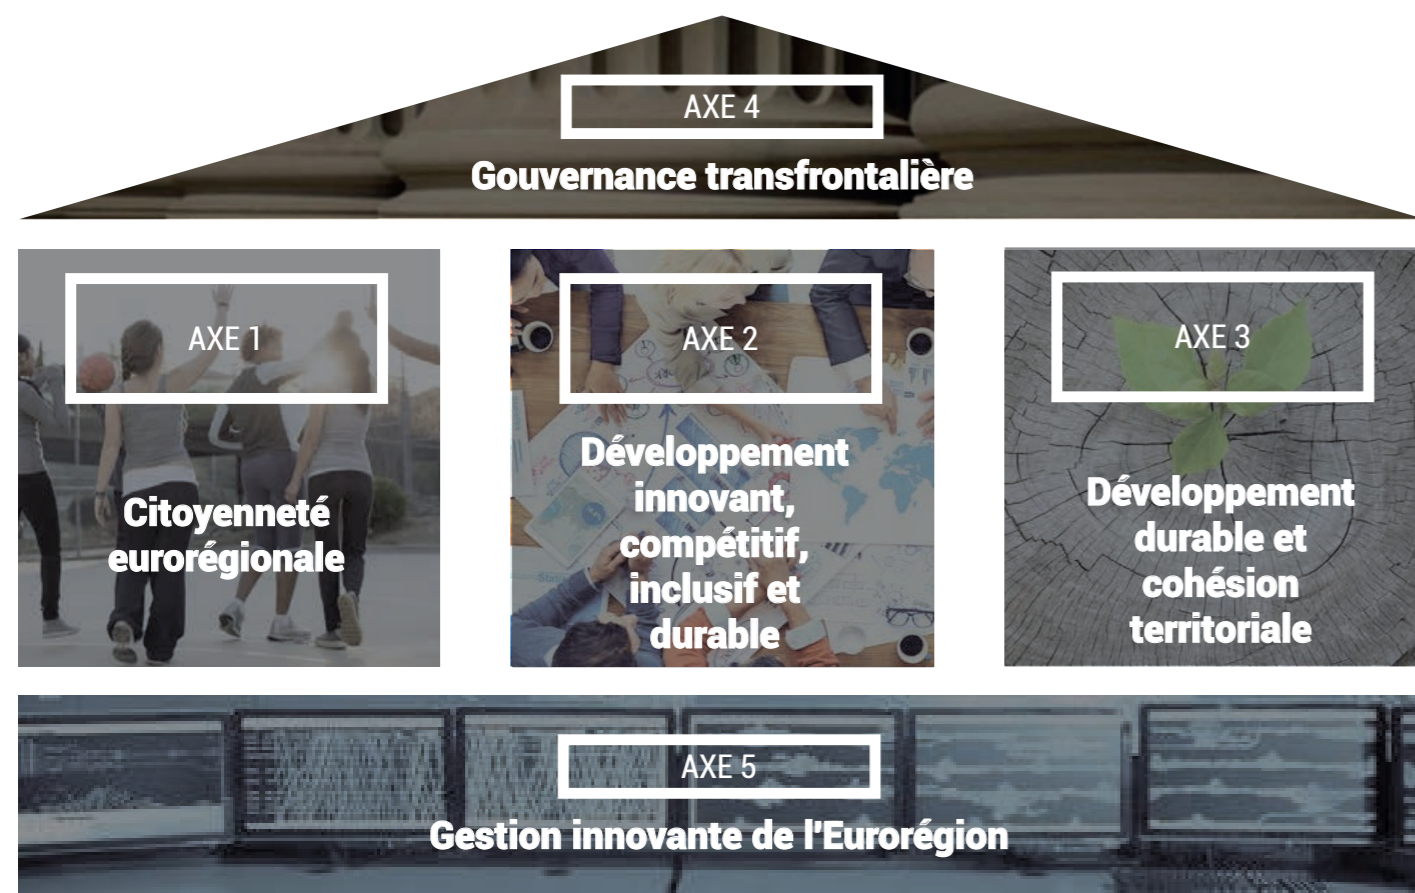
AXE 4

Gouvernance transfrontalière

AXE 1

Citoyenneté eurorégionale

AXE 2

Développement innovant, compétitif, inclusif et durable

AXE 3

Développement durable et cohésion territoriale

AXE 5

Gestion innovante de l'Eurorégion